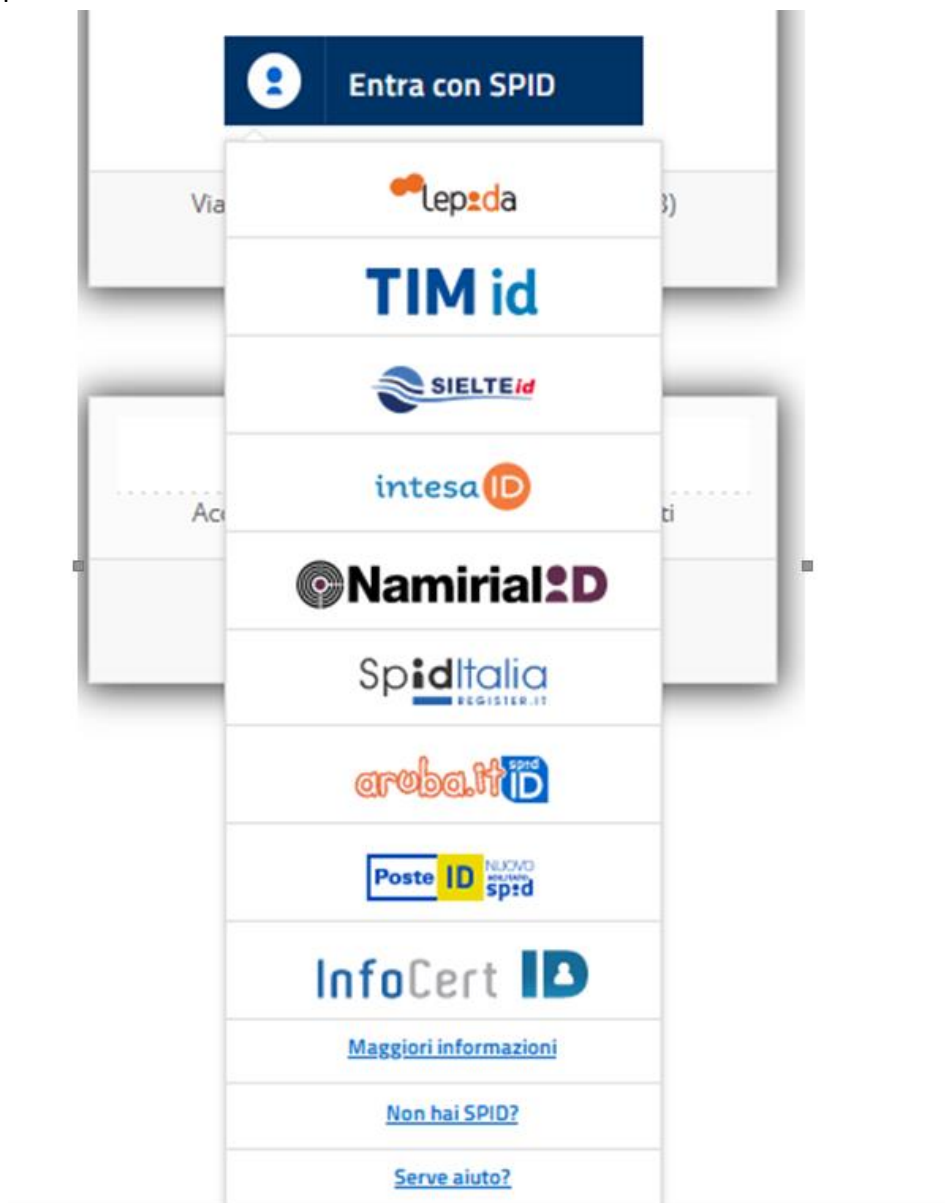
Entra con SPID

Via 3)

lepida

TIM id

SIELTE id

intesa ID

Ac ti

Namirial ID

SpidItalia
REGISTER.IT

aruba.it spid ID

Poste ID NUOVO ABILITATO spid

InfoCert ID

Maggiori informazioni

Non hai SPID?

Serve aiuto?